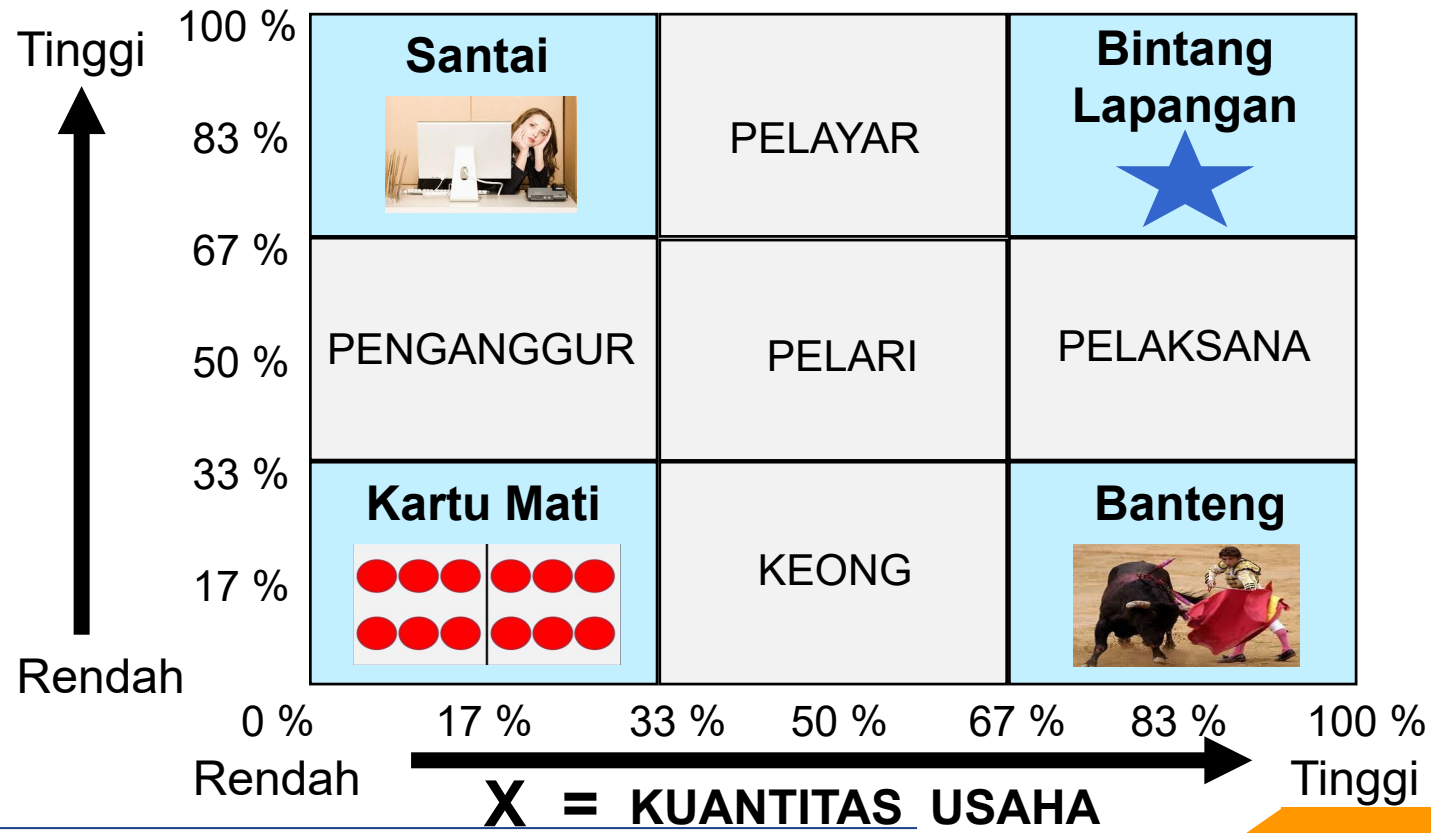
Tinggi

100 %

83 %

67 %

50 %

33 %

17 %

Rendah

| Santai | PELAYAR | Bintang Lapangan |
|---|---|---|
| PENGANGGUR | PELARI | PELAKSANA |
| Kartu Mati | KEONG | Banteng |

0 % 17 % 33 % 50 % 67 % 83 % 100 %

Rendah

Tinggi

X = KUANTITAS USAHA